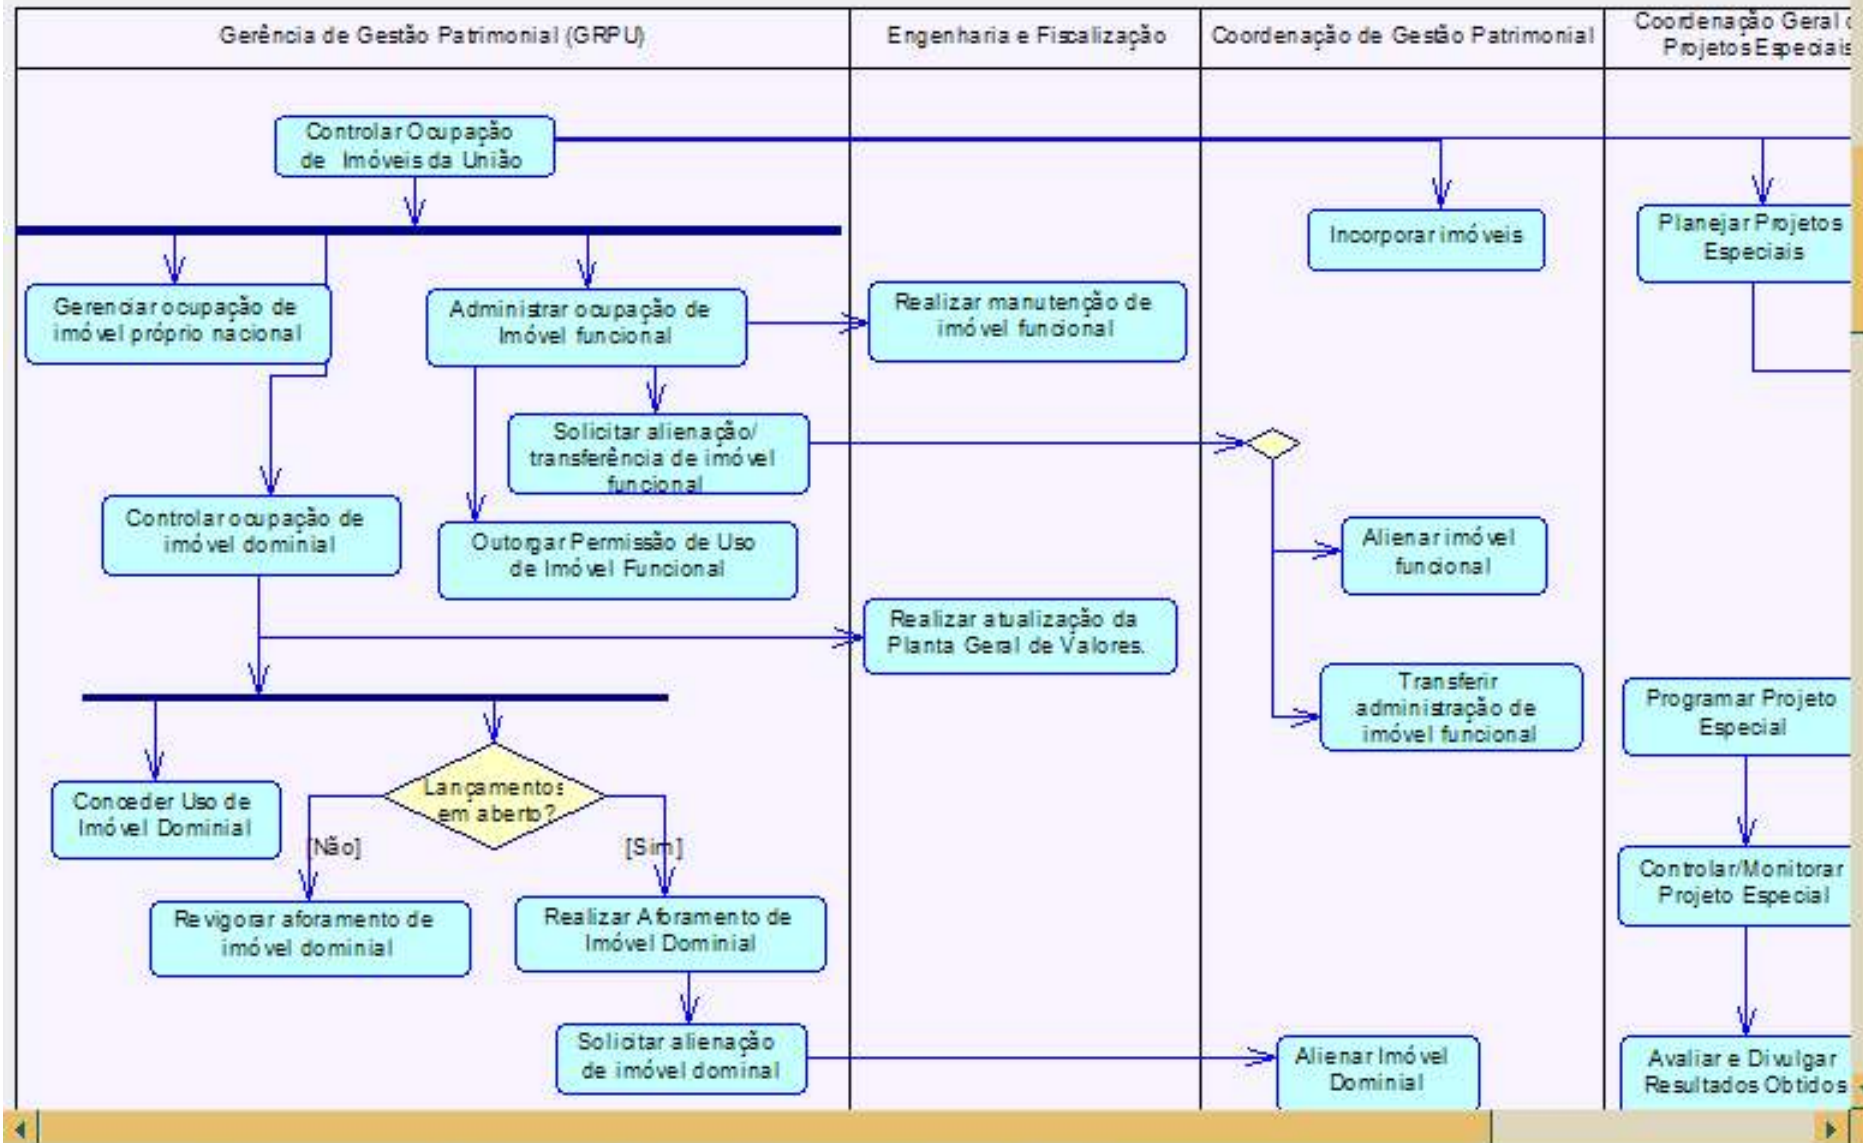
| Gerência de Gestão Patrimonial (GRPU) | Engenharia e Fiscalização | Coordenação de Gestão Patrimonial | Coordenação Geral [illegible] Projetos Especiais |
|---|---|---|---|

Controlar Ocupação de Imóveis da União

Incorporar imóveis

Planejar Projetos Especiais

Gerenciar ocupação de imóvel próprio nacional

Administrar ocupação de Imóvel funcional

Realizar manutenção de imóvel funcional

Solicitar alienação/ transferência de imóvel funcional

Controlar ocupação de imóvel dominial

Outorgar Permissão de Uso de Imóvel Funcional

Alienar imóvel funcional

Realizar atualização da Planta Geral de Valores.

Transferir administração de imóvel funcional

Programar Projeto Especial

Conceder Uso de Imóvel Dominial

Lançamentos em aberto?

[Não]

[Sim]

Controlar/Monitorar Projeto Especial

Revigorar aforamento de imóvel dominial

Realizar Aforamento de Imóvel Dominial

Solicitar alienação de imóvel dominal

Alienar Imóvel Dominial

Avaliar e Divulgar Resultados Obtidos